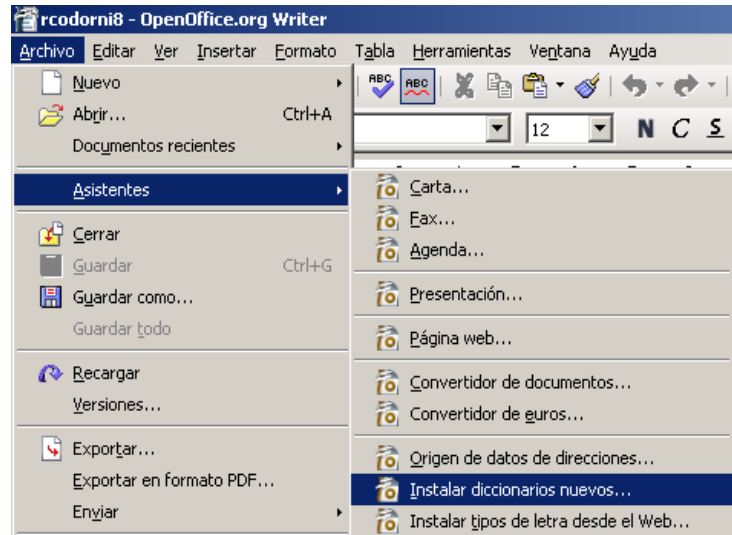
rcodorni8 - OpenOffice.org Writer

Archivo Editar Ver Insertar Formato Tabla Herramientas Ventana Ayuda

12

N C S

Nuevo
Abrir... Ctrl+A
Documentos recientes
Asistentes
Cerrar
Guardar Ctrl+G
Guardar como...
Guardar todo
Recargar
Versiones...
Exportar...
Exportar en formato PDF...
Enviar

Carta...
Fax...
Agenda...
Presentación...
Página web...
Convertidor de documentos...
Convertidor de euros...
Origen de datos de direcciones...
Instalar diccionarios nuevos...
Instalar tipos de letra desde el Web...